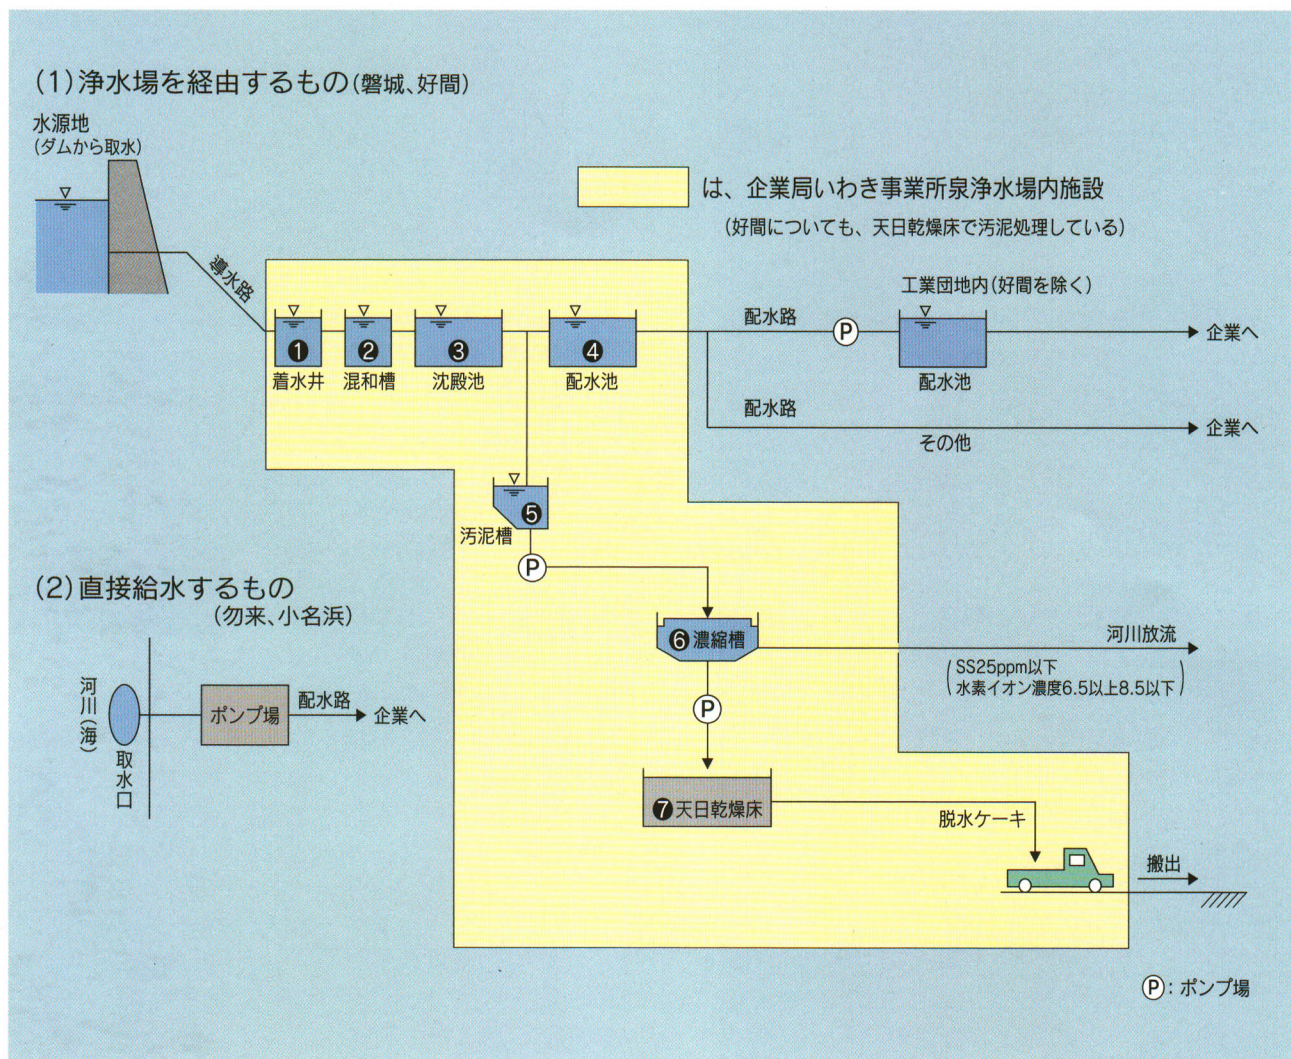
(1)浄水場を経由するもの(磐城、好間)

水源地
(ダムから取水)

は、企業局いわき事業所泉浄水場内施設
(好間についても、天日乾燥床で汚泥処理している)

導水路

工業団地内(好間を除く)

配水路 P

❶ 着水井 ❷ 混和槽 ❸ 沈殿池 ❹ 配水池

配水池

企業へ

配水路

企業へ

その他

❺ 汚泥槽

P

(2)直接給水するもの
(勿来、小名浜)

河川(海)

取水口

ポンプ場

配水路

企業へ

❻ 濃縮槽

河川放流

(SS25ppm以下
水素イオン濃度6.5以上8.5以下)

P

❼ 天日乾燥床

脱水ケーキ

搬出

P: ポンプ場